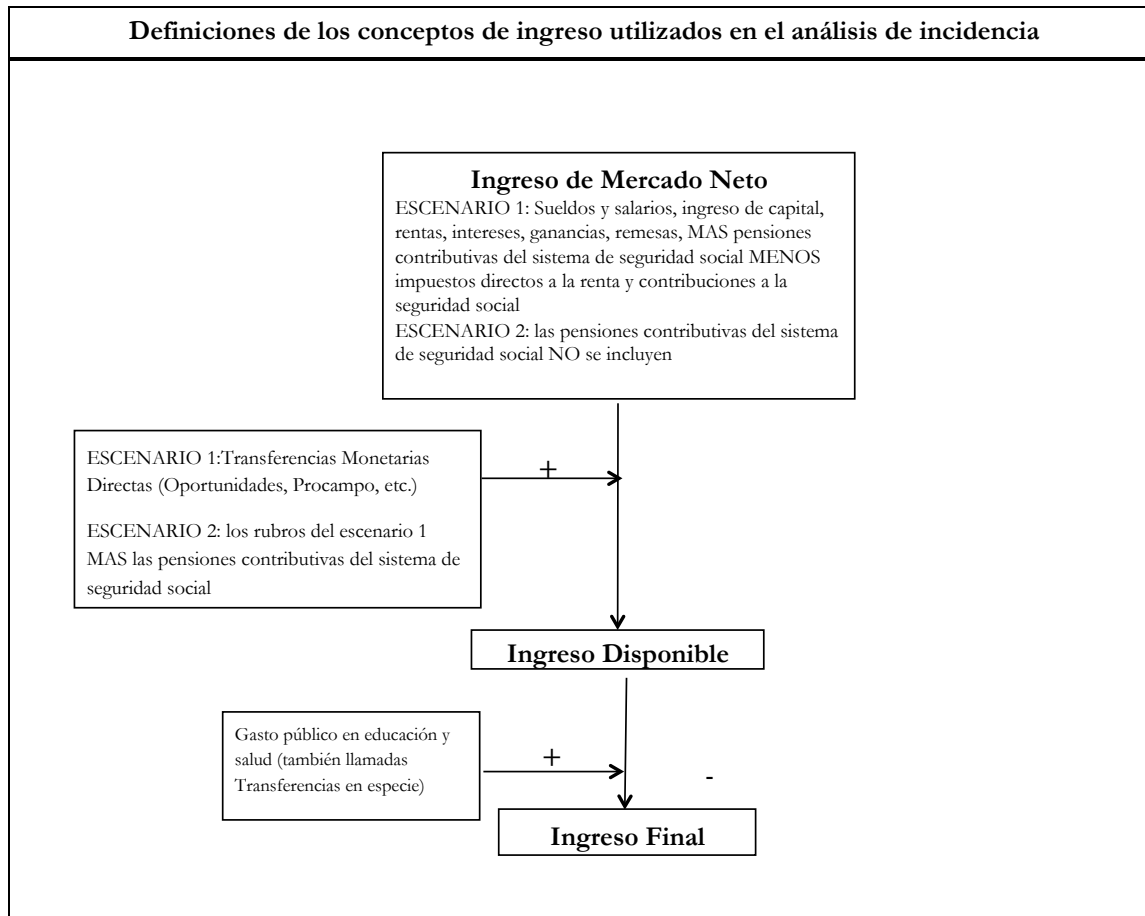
Definiciones de los conceptos de ingreso utilizados en el análisis de incidencia

Ingreso de Mercado Neto
ESCENARIO 1: Sueldos y salarios, ingreso de capital, rentas, intereses, ganancias, remesas, MAS pensiones contributivas del sistema de seguridad social MENOS impuestos directos a la renta y contribuciones a la seguridad social
ESCENARIO 2: las pensiones contributivas del sistema de seguridad social NO se incluyen

ESCENARIO 1:Transferencias Monetarias Directas (Oportunidades, Procampo, etc.)

ESCENARIO 2: los rubros del escenario 1 MAS las pensiones contributivas del sistema de seguridad social

+

Ingreso Disponible

Gasto público en educación y salud (también llamadas Transferencias en especie)

+

-

Ingreso Final